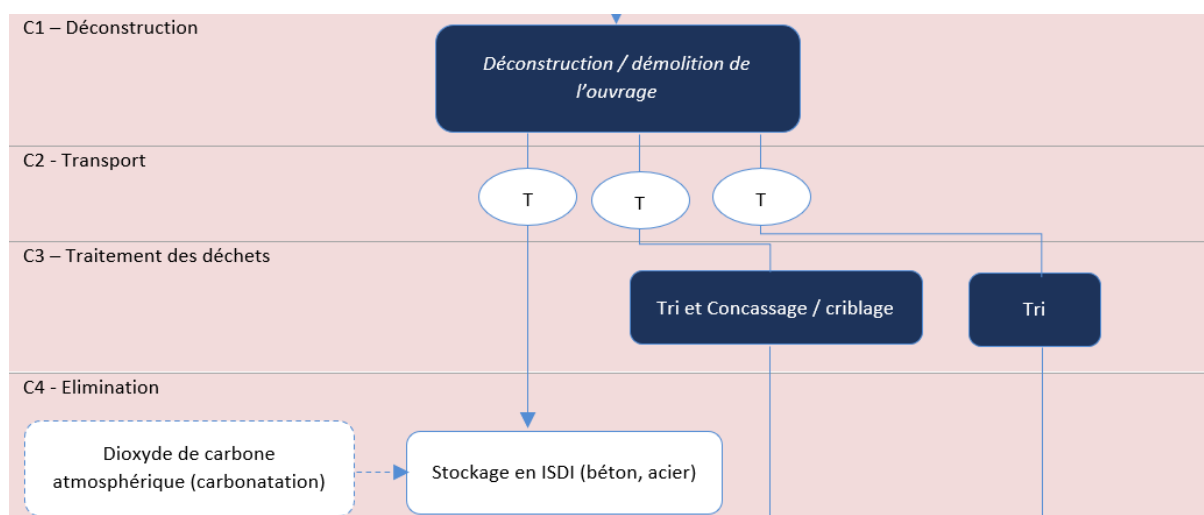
C1 – Déconstruction

*Déconstruction / démolition de l'ouvrage*

C2 - Transport

T

T

T

C3 – Traitement des déchets

Tri et Concassage / criblage

Tri

C4 - Elimination

Dioxyde de carbone atmosphérique (carbonatation)

Stockage en ISDI (béton, acier)